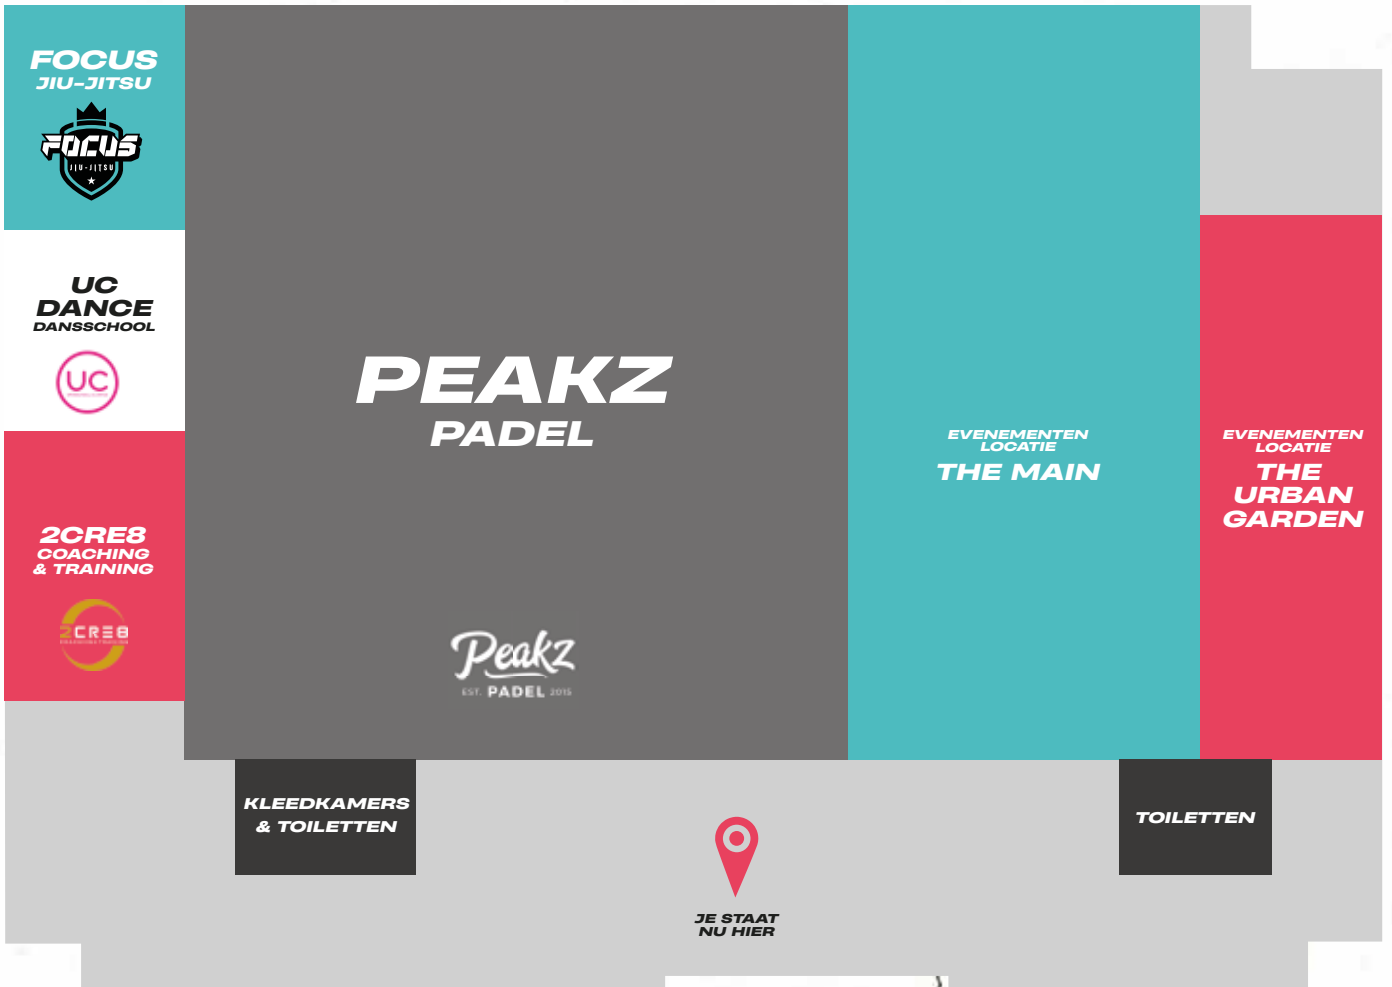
FOCUS
JIU-JITSU

FOCUS
JIU-JITSU

UC
DANCE
DANSSCHOOL

UC

2CRE8
COACHING
& TRAINING

2CRE8

PEAKZ
PADEL

Peakz
EST. PADEL 2015

EVENEMENTEN
LOCATIE
THE MAIN

EVENEMENTEN
LOCATIE
THE
URBAN
GARDEN

KLEEDKAMERS
& TOILETTEN

TOILETTEN

JE STAAT
NU HIER